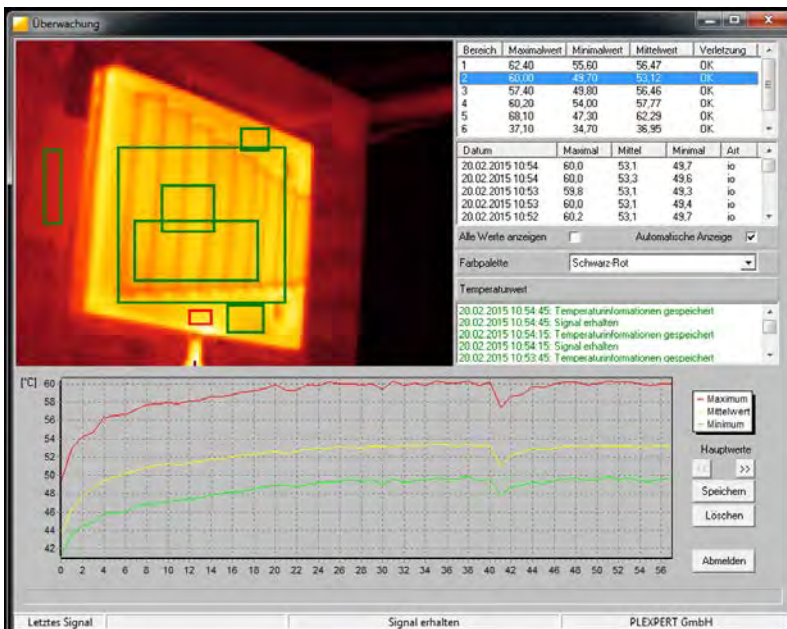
Überwachung

| Bereich | Maximalwert | Minimalwert | Mittelwert | Verletzung |
|---|---|---|---|---|
| 1 | 62,40 | 55,60 | 56,47 | OK |
| 2 | 60,00 | 49,70 | 53,12 | OK |
| 3 | 57,40 | 49,80 | 56,46 | OK |
| 4 | 60,20 | 54,00 | 57,77 | OK |
| 5 | 68,10 | 47,30 | 62,29 | OK |
| 6 | 37,10 | 34,70 | 36,95 | OK |

| Datum | Maximal | Mittel | Minimal | Art |
|---|---|---|---|---|
| 20.02.2015 10:54 | 60,0 | 53,1 | 49,7 | io |
| 20.02.2015 10:54 | 60,0 | 53,3 | 49,6 | io |
| 20.02.2015 10:53 | 59,8 | 53,1 | 49,3 | io |
| 20.02.2015 10:53 | 60,0 | 53,1 | 49,4 | io |
| 20.02.2015 10:52 | 60,2 | 53,1 | 49,7 | io |

Alle Werte anzeigen
Automatische Anzeige

Farbpalette
Schwarz-Rot

Temperaturwert

20.02.2015 10:54:45: Temperaturinformationen gespeichert
20.02.2015 10:54:45: Signal erhalten
20.02.2015 10:54:15: Temperaturinformationen gespeichert
20.02.2015 10:54:15: Signal erhalten
20.02.2015 10:53:45: Temperaturinformationen gespeichert

[°C] 60 58 56 54 52 50 48 46 44 42

0 2 4 6 8 10 12 14 16 18 20 22 24 26 28 30 32 34 36 38 40 42 44 46 48 50 52 54 56

Maximum
Mittelwert
Minimum

Hauptwerte
<<
>>
Speichern
Löschen
Abmelden

Letztes Signal
Signal erhalten
PLEXPERT GmbH